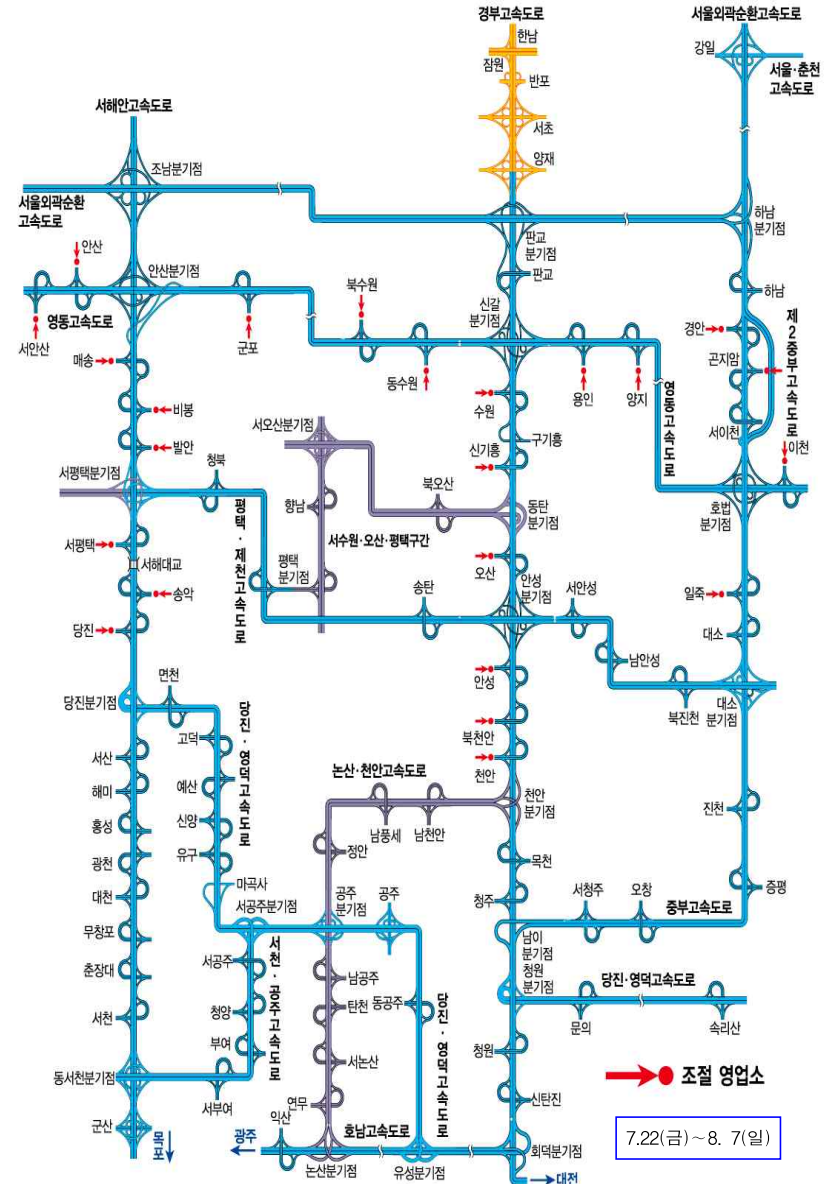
경부고속도로
서울외곽순환고속도로
한남
잠원
반포
서초
양재
강일
서울·춘천고속도로
서해안고속도로
조남분기점
서울외곽순환고속도로
하남분기점
안산
안산분기점
판교분기점
판교
하남
영동고속도로
서안산
북수원
군포
신갈분기점
경안
제2중부고속도로
곤지암
매송
동수원
용인
양지
영동고속도로
수원
비봉
구기흥
서이천
발안
서오산분기점
신기흥
이천
서평택분기점
청북
북오산
평택·제천고속도로
향남
동탄분기점
호법분기점
서수원·오산·평택구간
서평택
서해대교
평택분기점
오산
송악
송탄
안성분기점
서안성
일죽
당진
대소
남안성
면천
당진분기점
안성
북진천
대소분기점
당진·영덕고속도로
고덕
북천안
서산
예산
논산·천안고속도로
천안
해미
천안분기점
진천
신양
남풍세
남천안
홍성
유구
정안
목천
광천
마곡사
공주분기점
공주
증평
대천
서공주분기점
청주
서청주
오창
중부고속도로
무창포
서공주
남이분기점
서천·공주고속도로
남공주
청원분기점
당진·영덕고속도로
춘장대
탄천
동공주
청양
당진·영덕고속도로
문의
속리산
서천
부여
서논산
청원
조절 영업소
동서천분기점
서부여
연무
신탄진
군산
익산
목포
광주
호남고속도로
회덕분기점
7.22(금)~8. 7(일)
논산분기점
유성분기점
대전